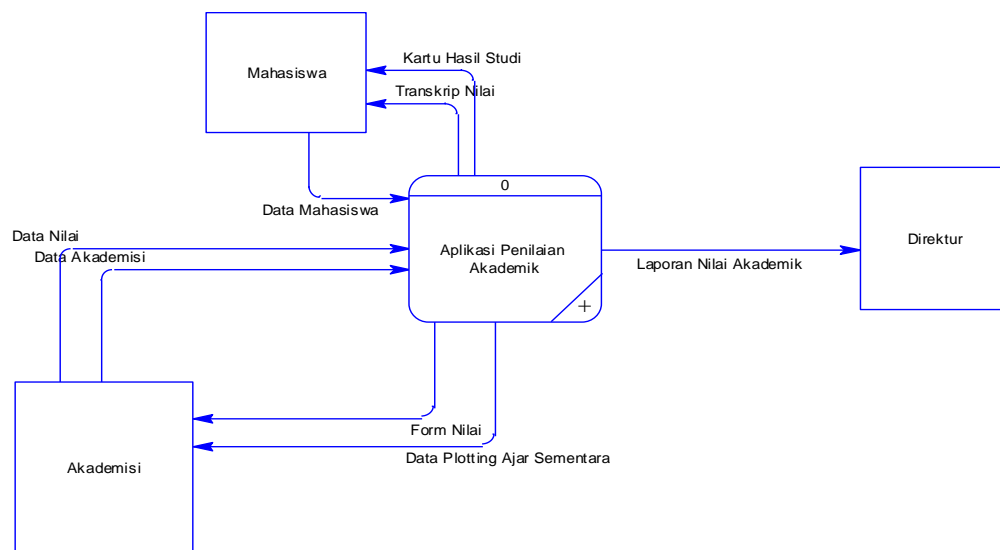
Mahasiswa

Kartu Hasil Studi

Transkrip Nilai

0

Data Mahasiswa

Data Nilai

Data Akademisi

Aplikasi Penilaian Akademik

+

Laporan Nilai Akademik

Direktur

Form Nilai

Data Plotting Ajar Sementara

Akademisi